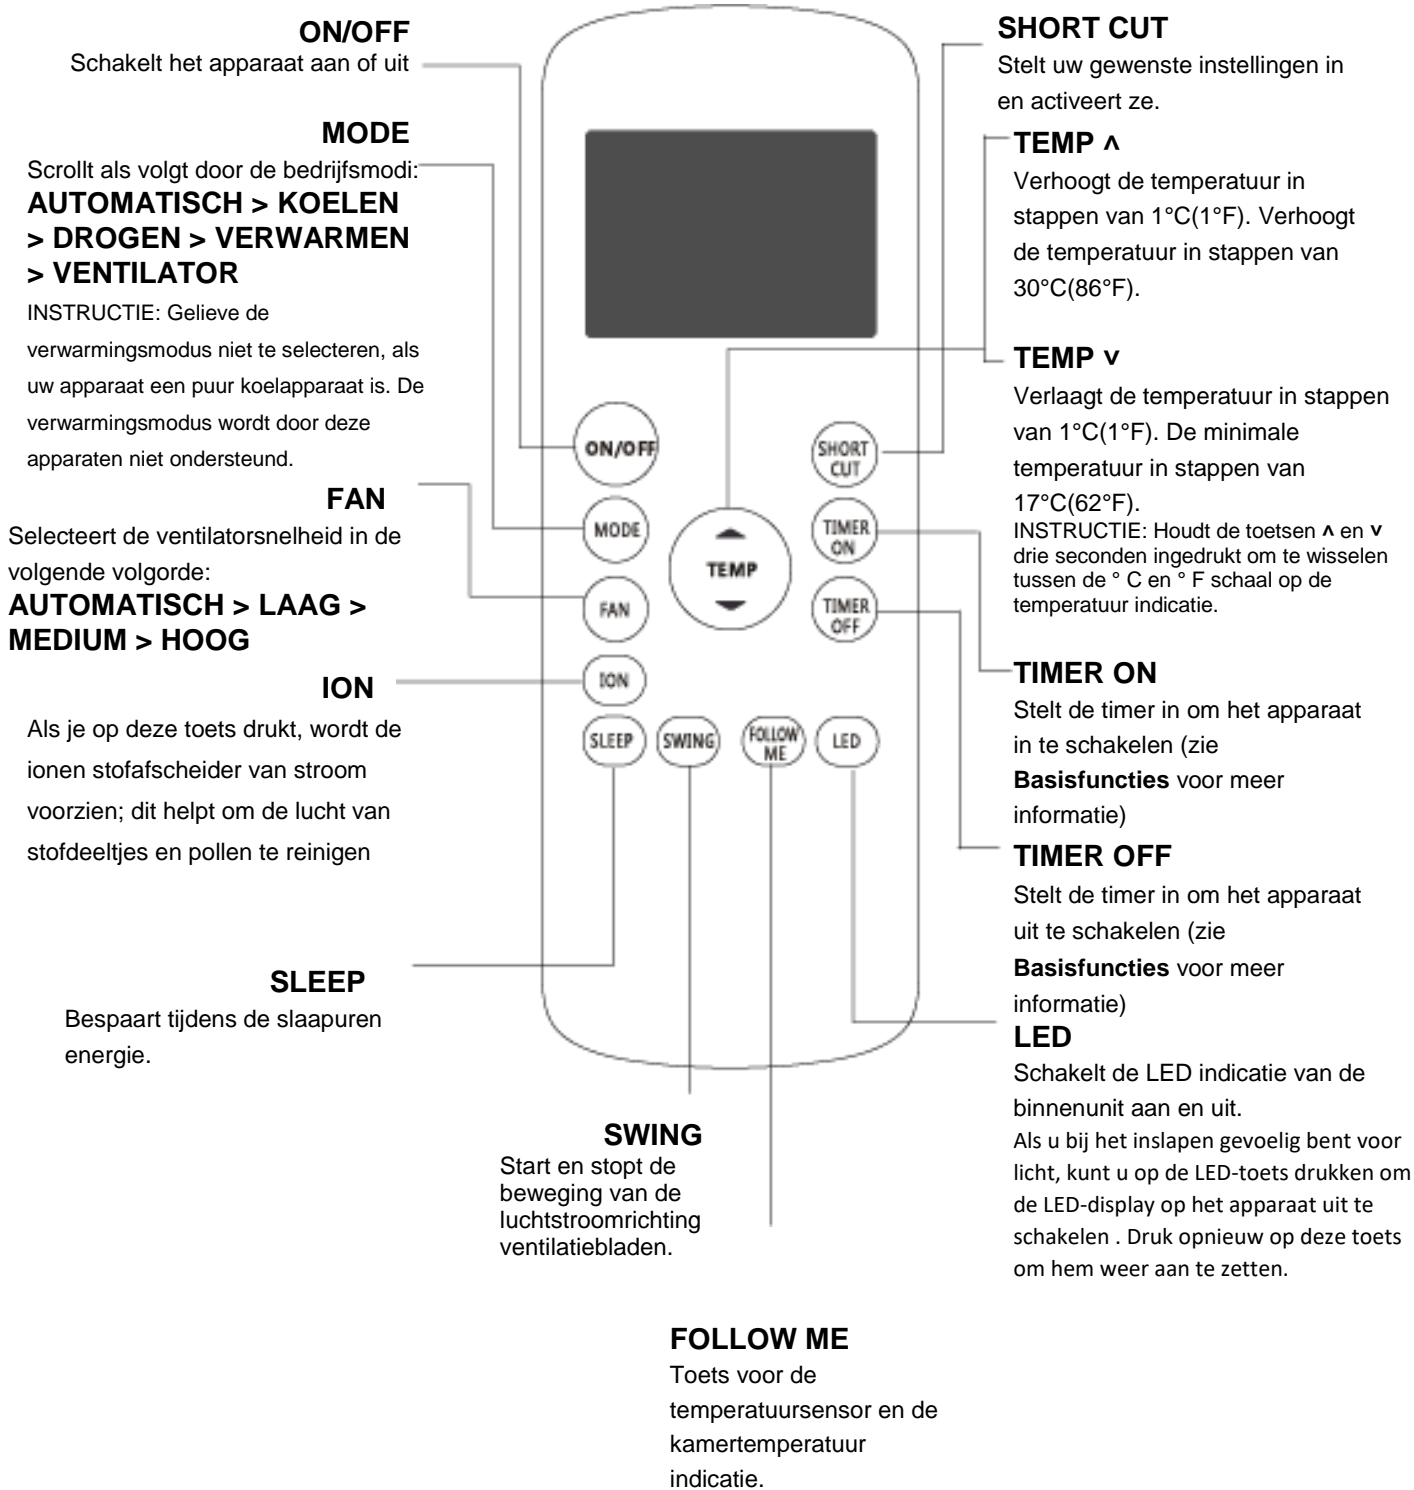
ON/OFF
Schakelt het apparaat aan of uit

MODE
Scrollt als volgt door de bedrijfsmodi:
AUTOMATISCH > KOELEN > DROGEN > VERWARMEN > VENTILATOR
INSTRUCTIE: Gelieve de verwarmingsmodus niet te selecteren, als uw apparaat een puur koelapparaat is. De verwarmingsmodus wordt door deze apparaten niet ondersteund.

FAN
Selecteert de ventilatorsnelheid in de volgende volgorde:
AUTOMATISCH > LAAG > MEDIUM > HOOG

ION
Als je op deze toets drukt, wordt de ionen stofafscheider van stroom voorzien; dit helpt om de lucht van stofdeeltjes en pollen te reinigen

SLEEP
Bespaart tijdens de slaapuren energie.

SWING
Start en stopt de beweging van de luchtstroomrichting ventilatiebladen.

FOLLOW ME
Toets voor de temperatuursensor en de kamertemperatuur indicatie.

SHORT CUT
Stelt uw gewenste instellingen in en activeert ze.

TEMP ^
Verhoogt de temperatuur in stappen van 1°C(1°F). Verhoogt de temperatuur in stappen van 30°C(86°F).

TEMP v
Verlaagt de temperatuur in stappen van 1°C(1°F). De minimale temperatuur in stappen van 17°C(62°F).
INSTRUCTIE: Houdt de toetsen ^ en v drie seconden ingedrukt om te wisselen tussen de ° C en ° F schaal op de temperatuur indicatie.

TIMER ON
Stelt de timer in om het apparaat in te schakelen (zie Basisfuncties voor meer informatie)

TIMER OFF
Stelt de timer in om het apparaat uit te schakelen (zie Basisfuncties voor meer informatie)

LED
Schakelt de LED indicatie van de binnenunit aan en uit.
Als u bij het inslapen gevoelig bent voor licht, kunt u op de LED-toets drukken om de LED-display op het apparaat uit te schakelen . Druk opnieuw op deze toets om hem weer aan te zetten.

ON/OFF
MODE
FAN
ION
SLEEP
SWING
FOLLOW ME
LED
TEMP
SHORT CUT
TIMER ON
TIMER OFF